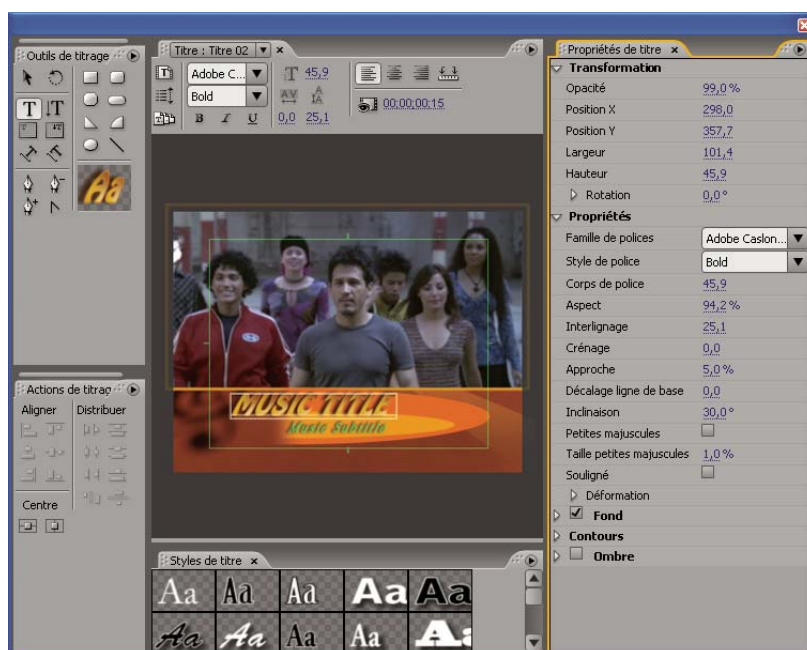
Outils de titrage

Titre : Titre 02 ×

Adobe C...
Bold
45,9
0,0 25,1
00;00;00;15

Actions de titrag
Aligner
Distribuer
Centre

MUSIC TITLE
Music Subtitle

Styles de titre ×
Aa Aa Aa Aa Aa
Aa Aa Aa Aa A

Propriétés de titre ×
Transformation
Opacité 99,0 %
Position X 298,0
Position Y 357,7
Largeur 101,4
Hauteur 45,9
Rotation 0,0 °
Propriétés
Famille de polices Adobe Caslon...
Style de police Bold
Corps de police 45,9
Aspect 94,2 %
Interlignage 25,1
Crénage 0,0
Approche 5,0 %
Décalage ligne de base 0,0
Inclinaison 30,0 °
Petites majuscules
Taille petites majuscules 1,0 %
Souligné
Déformation
Fond
Contours
Ombre